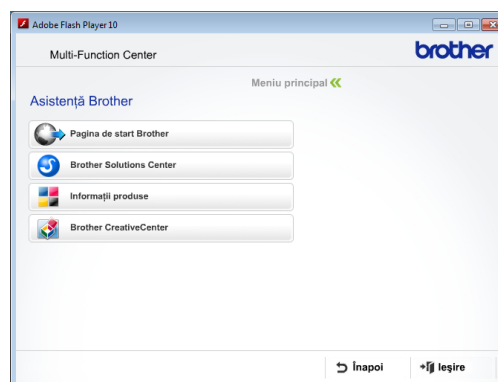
Adobe Flash Player 10

Multi-Function Center

brother

Meniu principal

Asistență Brother

Pagina de start Brother

Brother Solutions Center

Informații produse

Brother CreativeCenter

Înapoi

Ieșire